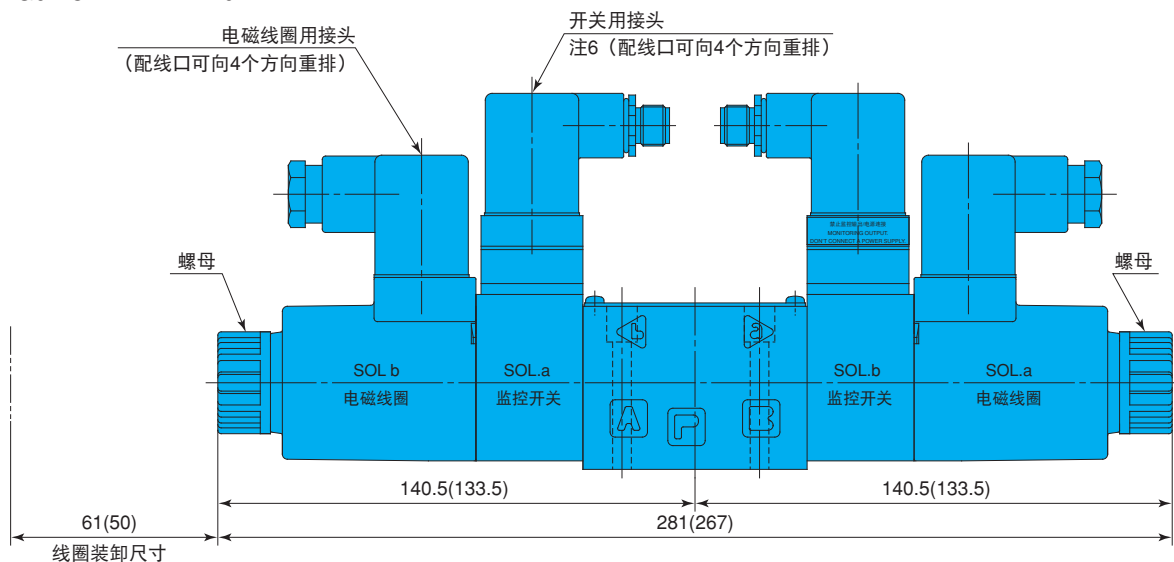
电磁线圈用接头
（配线口可向4个方向重排）

开关用接头
注6（配线口可向4个方向重排）

螺母

螺母

监视器用端子 禁止连接电源
MONITORING OUTPUT.
DON'T CONNECT A POWER SUPPLY.

b

a

SOL b
电磁线圈

SOL.a
监控开关

A

P

B

SOL.b
监控开关

SOL.a
电磁线圈

140.5(133.5)

140.5(133.5)

61(50)

281(267)

线圈装卸尺寸